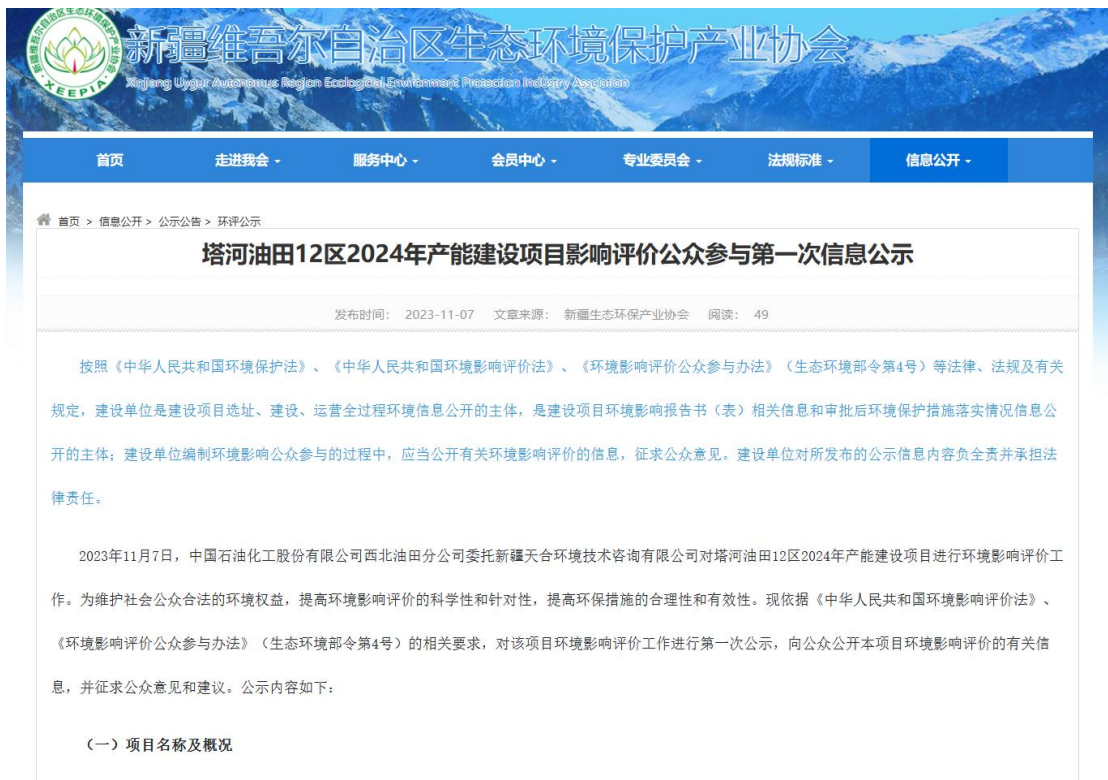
新疆维吾尔自治区生态环境保护产业协会
XEEPIA
Xinjiang Uygur Autonomous Region Ecological Environment Protection Industry Association

首页 走进我会 服务中心 会员中心 专业委员会 法规标准 信息公开

首页 > 信息公开 > 公示公告 > 环评公示

塔河油田12区2024年产能建设项目影响评价公众参与第一次信息公示

发布时间: 2023-11-07 文章来源: 新疆生态环保产业协会 阅读: 49

按照《中华人民共和国环境保护法》、《中华人民共和国环境影响评价法》、《环境影响评价公众参与办法》（生态环境部令第4号）等法律、法规及有关规定，建设单位是建设项目选址、建设、运营全过程环境信息公开的主体，是建设项目环境影响报告书（表）相关信息和审批后环境保护措施落实情况信息公开的主体；建设单位编制环境影响公众参与的过程中，应当公开有关环境影响评价的信息，征求公众意见。建设单位对所发布的公示信息内容负全责并承担法律责任。

2023年11月7日，中国石油化工股份有限公司西北油田分公司委托新疆天合环境技术咨询有限公司对塔河油田12区2024年产能建设项目进行环境影响评价工作。为维护社会公众合法的环境权益，提高环境影响评价的科学性和针对性，提高环保措施的合理性和有效性。现依据《中华人民共和国环境影响评价法》、《环境影响评价公众参与办法》（生态环境部令第4号）的相关要求，对该项目环境影响评价工作进行第一次公示，向公众公开本项目环境影响评价的有关信息，并征求公众意见和建议。公示内容如下：

（一）项目名称及概况